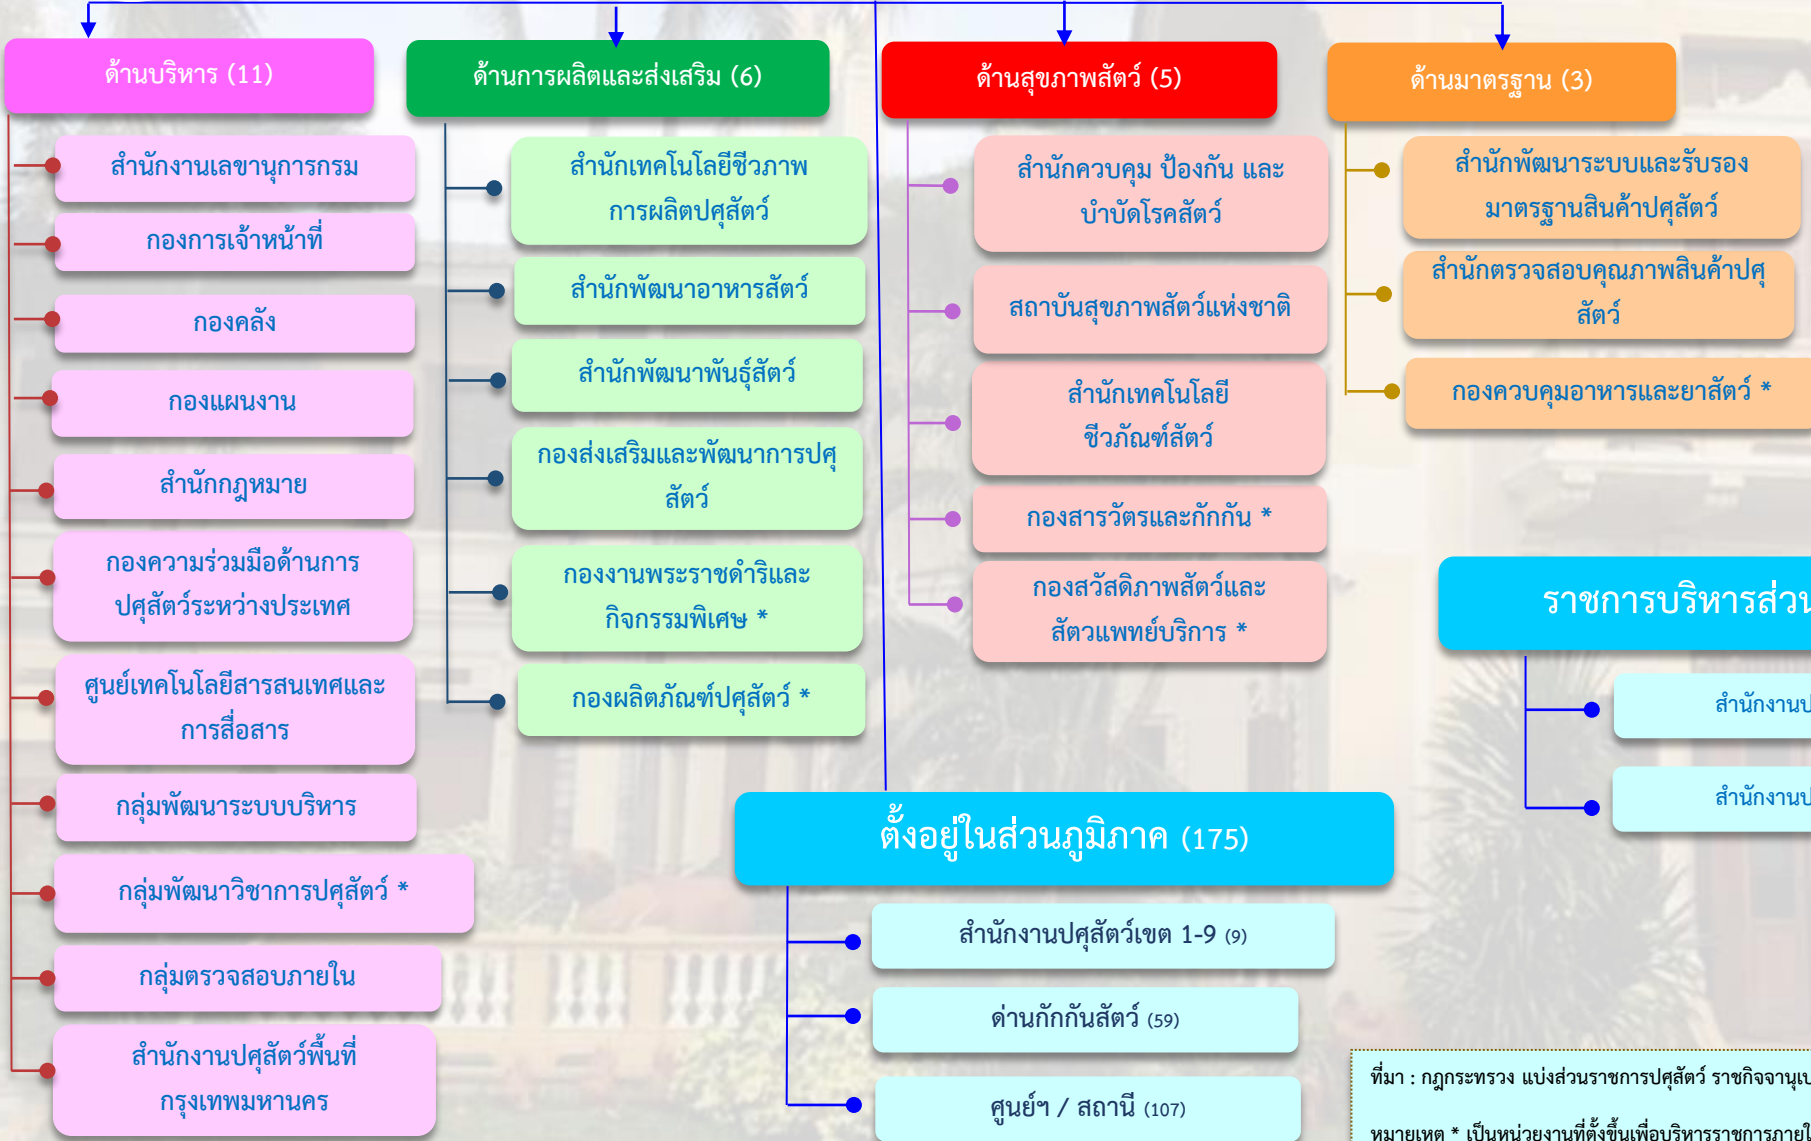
ด้านบริหาร (11)

สำนักงานเลขานุการกรม

กองการเจ้าหน้าที่

กองคลัง

กองแผนงาน

สำนักกฎหมาย

กองความร่วมมือด้านการปศุสัตว์ระหว่างประเทศ

ศูนย์เทคโนโลยีสารสนเทศและการสื่อสาร

กลุ่มพัฒนาระบบบริหาร

กลุ่มพัฒนาวิชาการปศุสัตว์ *

กลุ่มตรวจสอบภายใน

สำนักงานปศุสัตว์พื้นที่กรุงเทพมหานคร

ด้านการผลิตและส่งเสริม (6)

สำนักเทคโนโลยีชีวภาพการผลิตปศุสัตว์

สำนักพัฒนาอาหารสัตว์

สำนักพัฒนาพันธุ์สัตว์

กองส่งเสริมและพัฒนาการปศุสัตว์

กองงานพระราชดำริและกิจกรรมพิเศษ *

กองผลิตภัณฑ์ปศุสัตว์ *

ด้านสุขภาพสัตว์ (5)

สำนักควบคุม ป้องกัน และบำบัดโรคสัตว์

สถาบันสุขภาพสัตว์แห่งชาติ

สำนักเทคโนโลยีชีวภัณฑ์สัตว์

กองสารวัตรและกักกัน *

กองสวัสดิภาพสัตว์และสัตวแพทย์บริการ *

ด้านมาตรฐาน (3)

สำนักพัฒนาระบบและรับรองมาตรฐานสินค้าปศุสัตว์

สำนักตรวจสอบคุณภาพสินค้าปศุสัตว์

กองควบคุมอาหารและยาสัตว์ *

ราชการบริหารส่วน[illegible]

สำนักงานป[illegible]

สำนักงานป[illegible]

ตั้งอยู่ในส่วนภูมิภาค (175)

สำนักงานปศุสัตว์เขต 1-9 (9)

ด่านกักกันสัตว์ (59)

ศูนย์ฯ / สถานี (107)

ที่มา : กฎกระทรวง แบ่งส่วนราชการปศุสัตว์ ราชกิจจานุเ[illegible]

หมายเหตุ * เป็นหน่วยงานที่ตั้งขึ้นเพื่อบริหารราชการภายใ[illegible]